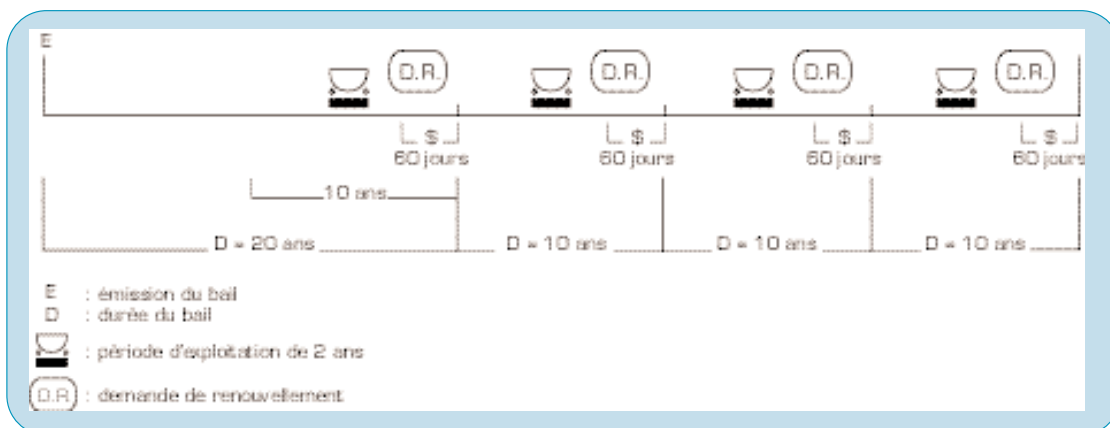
E

D.R.

D.R.

D.R.

D.R.

$

60 jours

$

60 jours

$

60 jours

$

60 jours

10 ans

D = 20 ans

D = 10 ans

D = 10 ans

D = 10 ans

E : émission du bail
D : durée du bail
: période d'exploitation de 2 ans
D.R. : demande de renouvellement